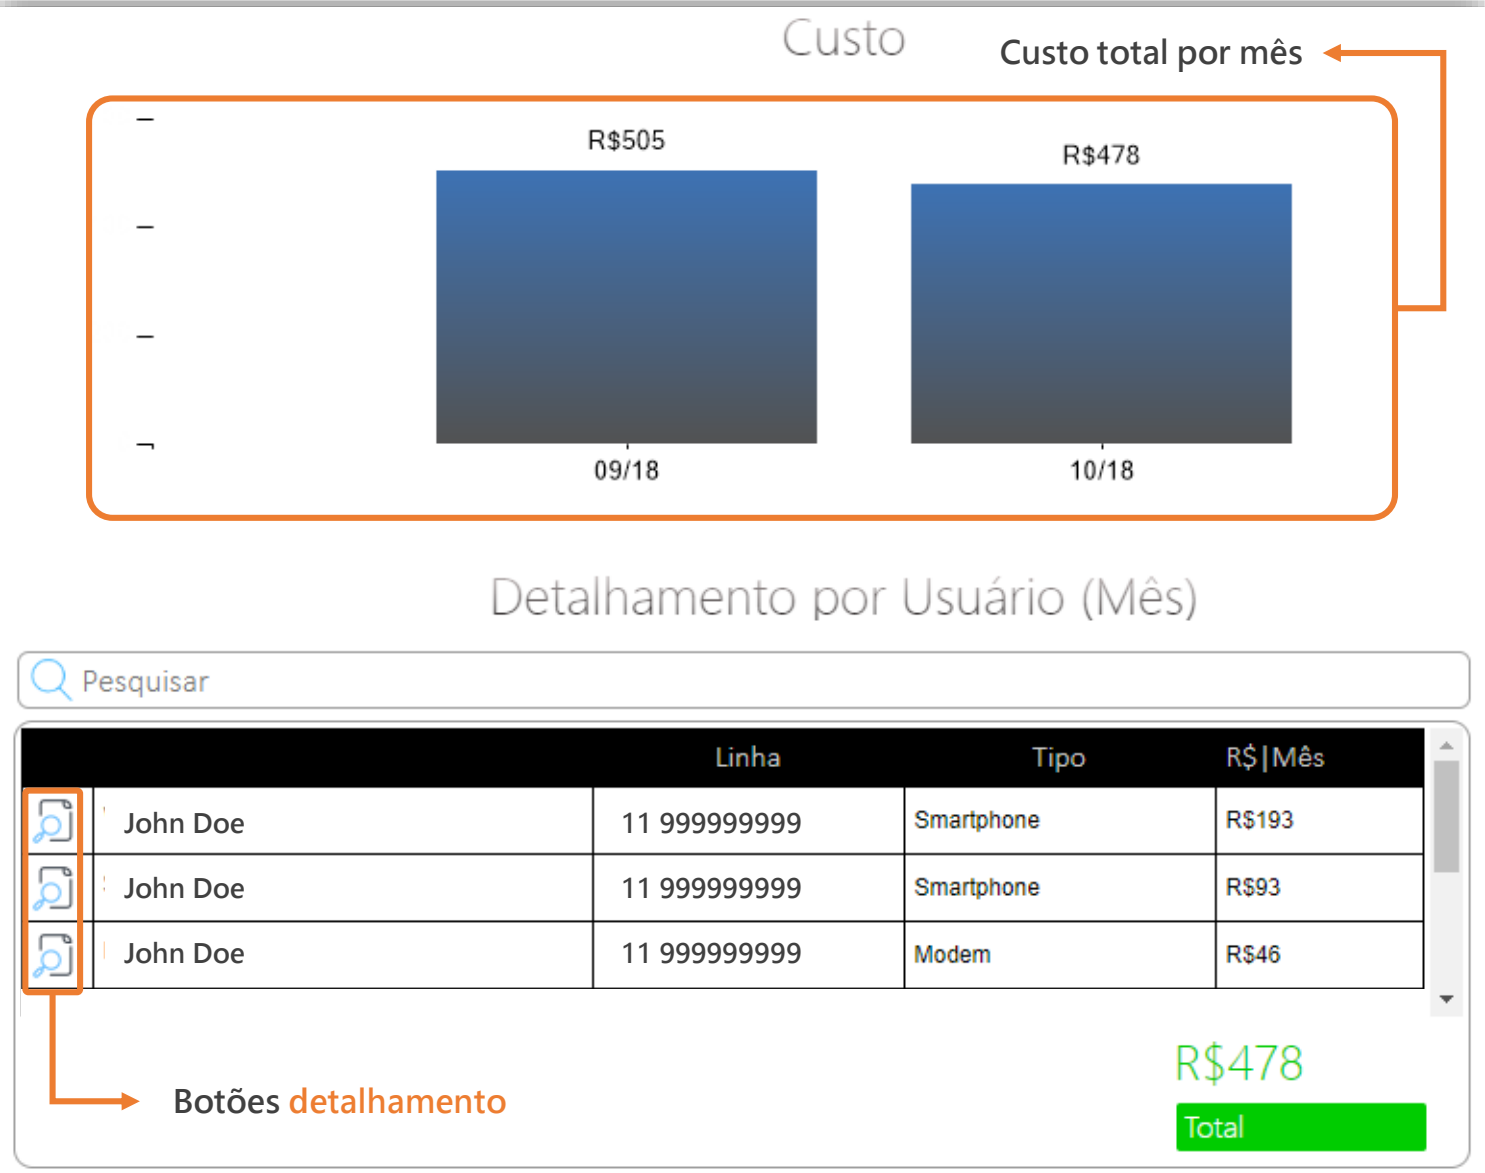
Custo

Custo total por mês

R$505

R$478

09/18

10/18

Detalhamento por Usuário (Mês)

Pesquisar

| | | Linha | Tipo | R$ \| Mês |
|---|---|---|---|---|
| | John Doe | 11 999999999 | Smartphone | R$193 |
| | John Doe | 11 999999999 | Smartphone | R$93 |
| | John Doe | 11 999999999 | Modem | R$46 |

R$478

Total

Botões detalhamento